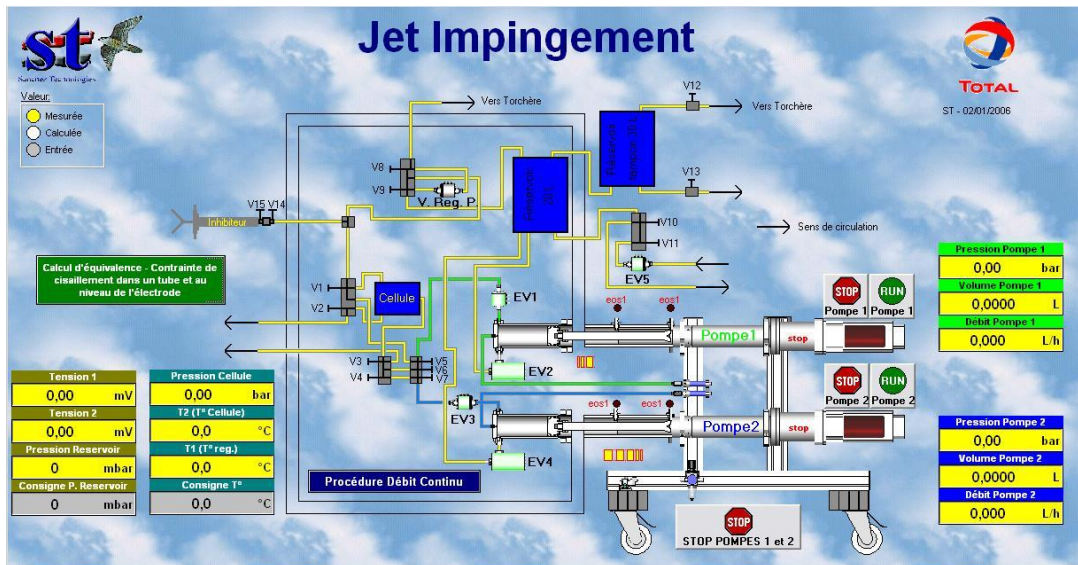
st
Sanchez Technologies

Jet Impingement

TOTAL

ST - 02/01/2006

Valeur:
Mesurée
Calculée
Entrée

Vers Torchère
V12
Vers Torchère
V13
V8
V9
V. Reg. P
V15 V14
Inhibiteur
V10
V11
Sens de circulation
EV5

Calcul d'équivalence - Contrainte de cisaillement dans un tube et au niveau de l'électrode

V1
V2
Cellule
EV1
eos1
eos1
V3
V4
V5
V6
V7
EV2
Pompe1
stop
EV3
eos1
eos1
Pompe2
stop
EV4

STOP
Pompe 1
RUN
Pompe 1
STOP
Pompe 2
RUN
Pompe 2

| Pression Pompe 1 | |
|---|---|
| 0,00 | bar |
| Volume Pompe 1 | |
| 0,0000 | L |
| Débit Pompe 1 | |
| 0,000 | L/h |

| Pression Pompe 2 | |
|---|---|
| 0,00 | bar |
| Volume Pompe 2 | |
| 0,0000 | L |
| Débit Pompe 2 | |
| 0,000 | L/h |

| Tension 1 | |
|---|---|
| 0,00 | mV |
| Tension 2 | |
| 0,00 | mV |
| Pression Reservoir | |
| 0 | mbar |
| Consigne P. Reservoir | |
| 0 | mbar |

| Pression Cellule | |
|---|---|
| 0,00 | bar |
| T2 (T° Cellule) | |
| 0,0 | °C |
| T1 (T° reg.) | |
| 0,0 | °C |
| Consigne T° | |
| 0,0 | °C |

Procédure Débit Continu

STOP
STOP POMPES 1 et 2